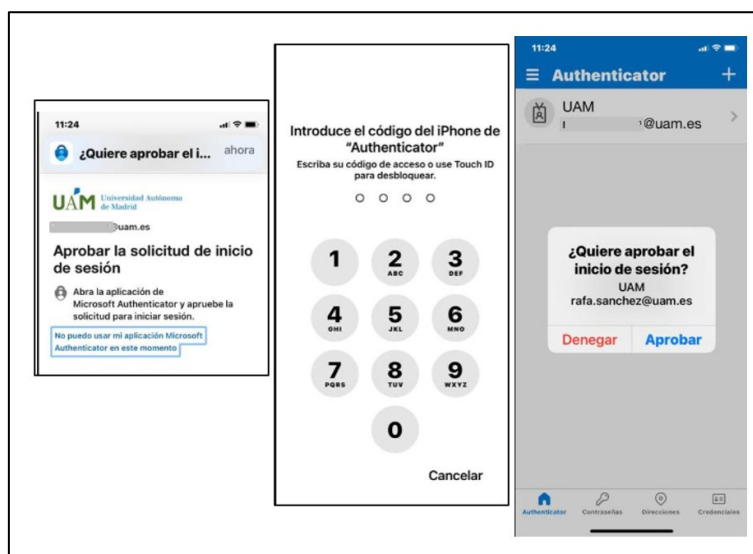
11:24

¿Quiere aprobar el i... ahora

UAM Universidad Autónoma de Madrid

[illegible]@uam.es

Aprobar la solicitud de inicio de sesión

Abra la aplicación de Microsoft Authenticator y apruebe la solicitud para iniciar sesión.

No puedo usar mi aplicación Microsoft Authenticator en este momento

Introduce el código del iPhone de "Authenticator"

Escriba su código de acceso o use Touch ID para desbloquear.

1
2 ABC
3 DEF
4 GHI
5 JKL
6 MNO
7 PQRS
8 TUV
9 WXYZ
0

Cancelar

11:24

Authenticator +

UAM
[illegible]@uam.es

¿Quiere aprobar el inicio de sesión?
UAM
rafa.sanchez@uam.es

Denegar Aprobar

Authenticator Contraseñas Direcciones Credenciales